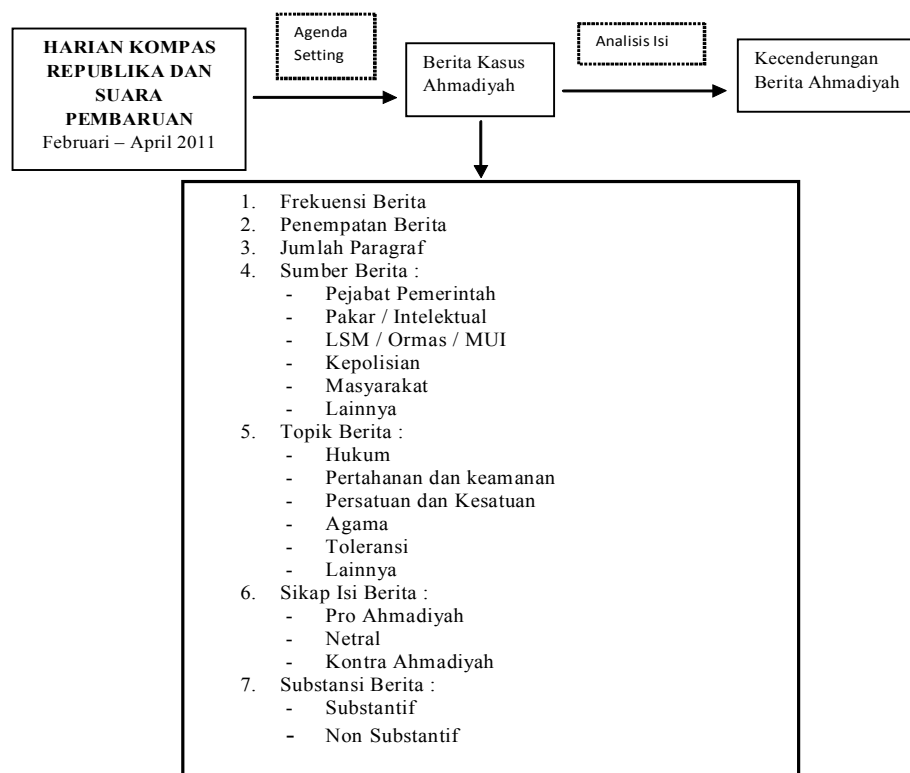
HARIAN KOMPAS REPUBLIKA DAN SUARA PEMBARUAN
Februari – April 2011

Agenda Setting

Berita Kasus Ahmadiyah

Analisis Isi

Kecenderungan Berita Ahmadiyah

1. Frekuensi Berita
2. Penempatan Berita
3. Jumlah Paragraf
4. Sumber Berita :
- Pejabat Pemerintah
- Pakar / Intelektual
- LSM / Ormas / MUI
- Kepolisian
- Masyarakat
- Lainnya
5. Topik Berita :
- Hukum
- Pertahanan dan keamanan
- Persatuan dan Kesatuan
- Agama
- Toleransi
- Lainnya
6. Sikap Isi Berita :
- Pro Ahmadiyah
- Netral
- Kontra Ahmadiyah
7. Substansi Berita :
- Substantif
- Non Substantif